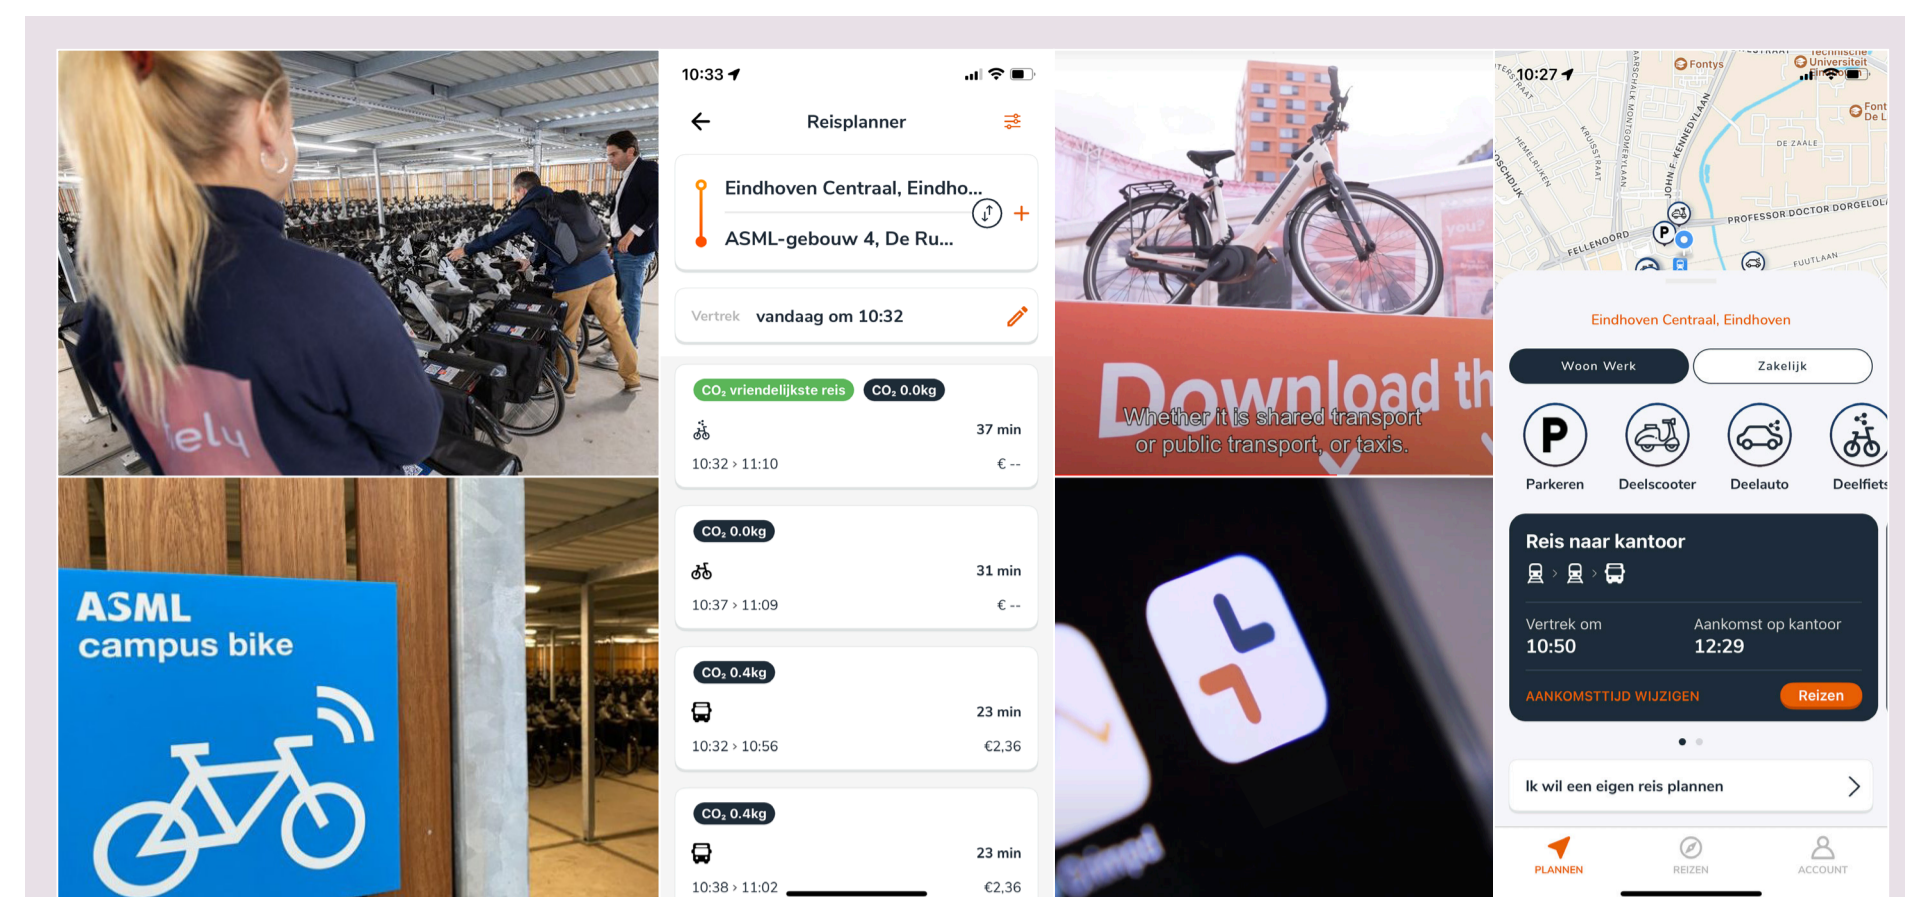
lely

ASML campus bike

10:33

Reisplanner

Eindhoven Centraal, Eindho...

ASML-gebouw 4, De Ru...

Vertrek vandaag om 10:32

$CO_2$ vriendelijkste reis $CO_2$ 0.0kg

37 min

10:32 › 11:10 € --

$CO_2$ 0.0kg

31 min

10:37 › 11:09 € --

$CO_2$ 0.4kg

23 min

10:32 › 10:56 €2,36

$CO_2$ 0.4kg

23 min

10:38 › 11:02 €2,36

Download th

Whether it is shared transport or public transport, or taxis.

10:27

Fontys

Technische Universiteit

Font De L

DE ZAALE

PROFESSOR DOCTOR DORGELOPLEIN

FELLENOORD

FUUTLAAN

JOHN F. KENNEDYLAAN

KRUISSTRAAT

MARSCHALK MONTGOMERYLAAN

HEMELRIJKEN

Eindhoven Centraal, Eindhoven

Woon Werk

Zakelijk

Parkeren

Deelscooter

Deelauto

Deelfiets

Reis naar kantoor

Vertrek om
10:50

Aankomst op kantoor
12:29

AANKOMSTTIJD WIJZIGEN

Reizen

Ik wil een eigen reis plannen

PLANNEN

REIZEN

ACCOUNT